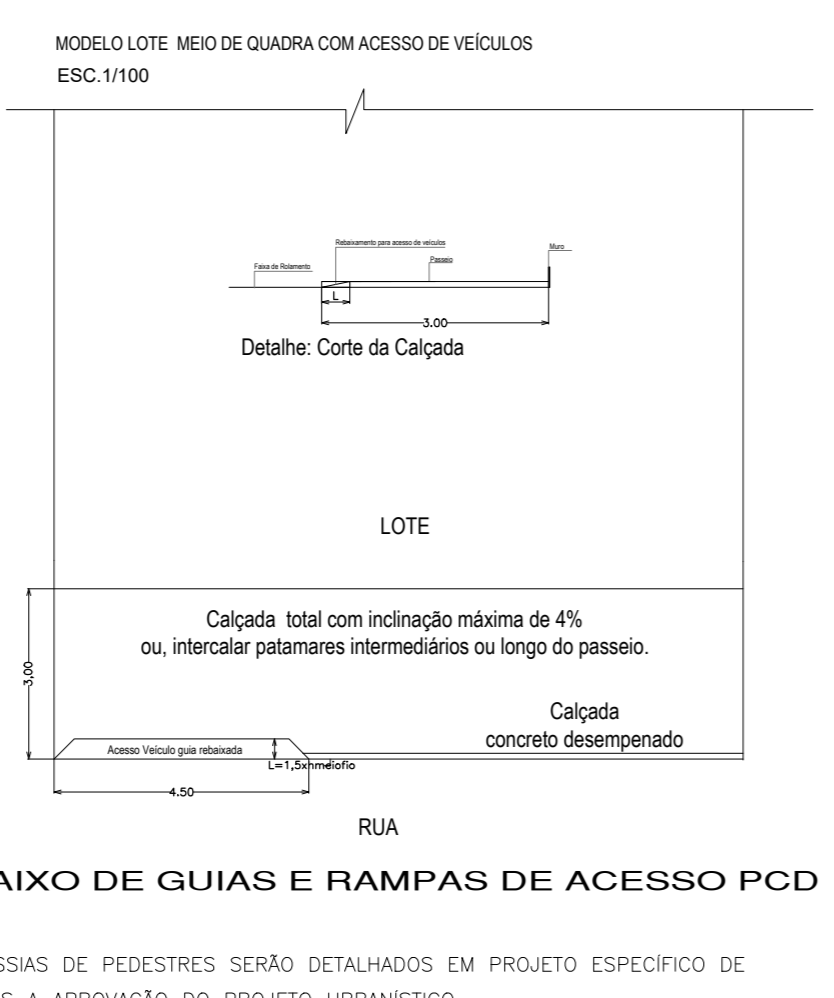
MODELO LOTE MEIO DE QUADRA COM ACESSO DE VEÍCULOS
ESC.1/100

Rebaixamento para acesso de veículos

Muro

Faixa de Rolamento

Passeio

L

3.00

Detalhe: Corte da Calçada

LOTE

Calçada total com inclinação máxima de 4%
ou, intercalar patamares intermediários ou longo do passeio.

3,00

Calçada
concreto desempenado

Acesso Veículo guia rebaixada

L=1,5xh meiofio

4.50

RUA

AIXO DE GUIAS E RAMPAS DE ACESSO PCD

SSIAS DE PEDESTRES SERÃO DETALHADOS EM PROJETO ESPECÍFICO DE
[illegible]